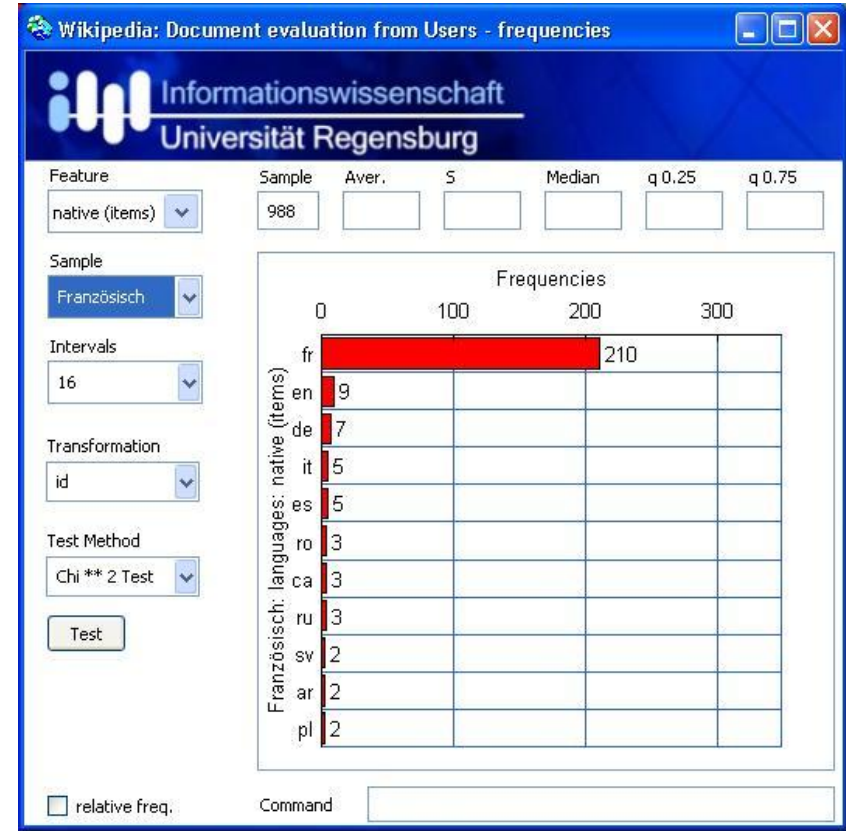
Wikipedia: Document evaluation from Users - frequencies

Informationswissenschaft
Universität Regensburg

Feature
native (items)

Sample | Aver. | S | Median | q 0.25 | q 0.75
988

Sample
Französisch

Intervals
16

Transformation
id

Test Method
Chi ** 2 Test

Test

Frequencies
0 100 200 300

Französisch: languages: native (items)

fr 210
en 9
de 7
it 5
es 5
ro 3
ca 3
ru 3
sv 2
ar 2
pl 2

relative freq.

Command